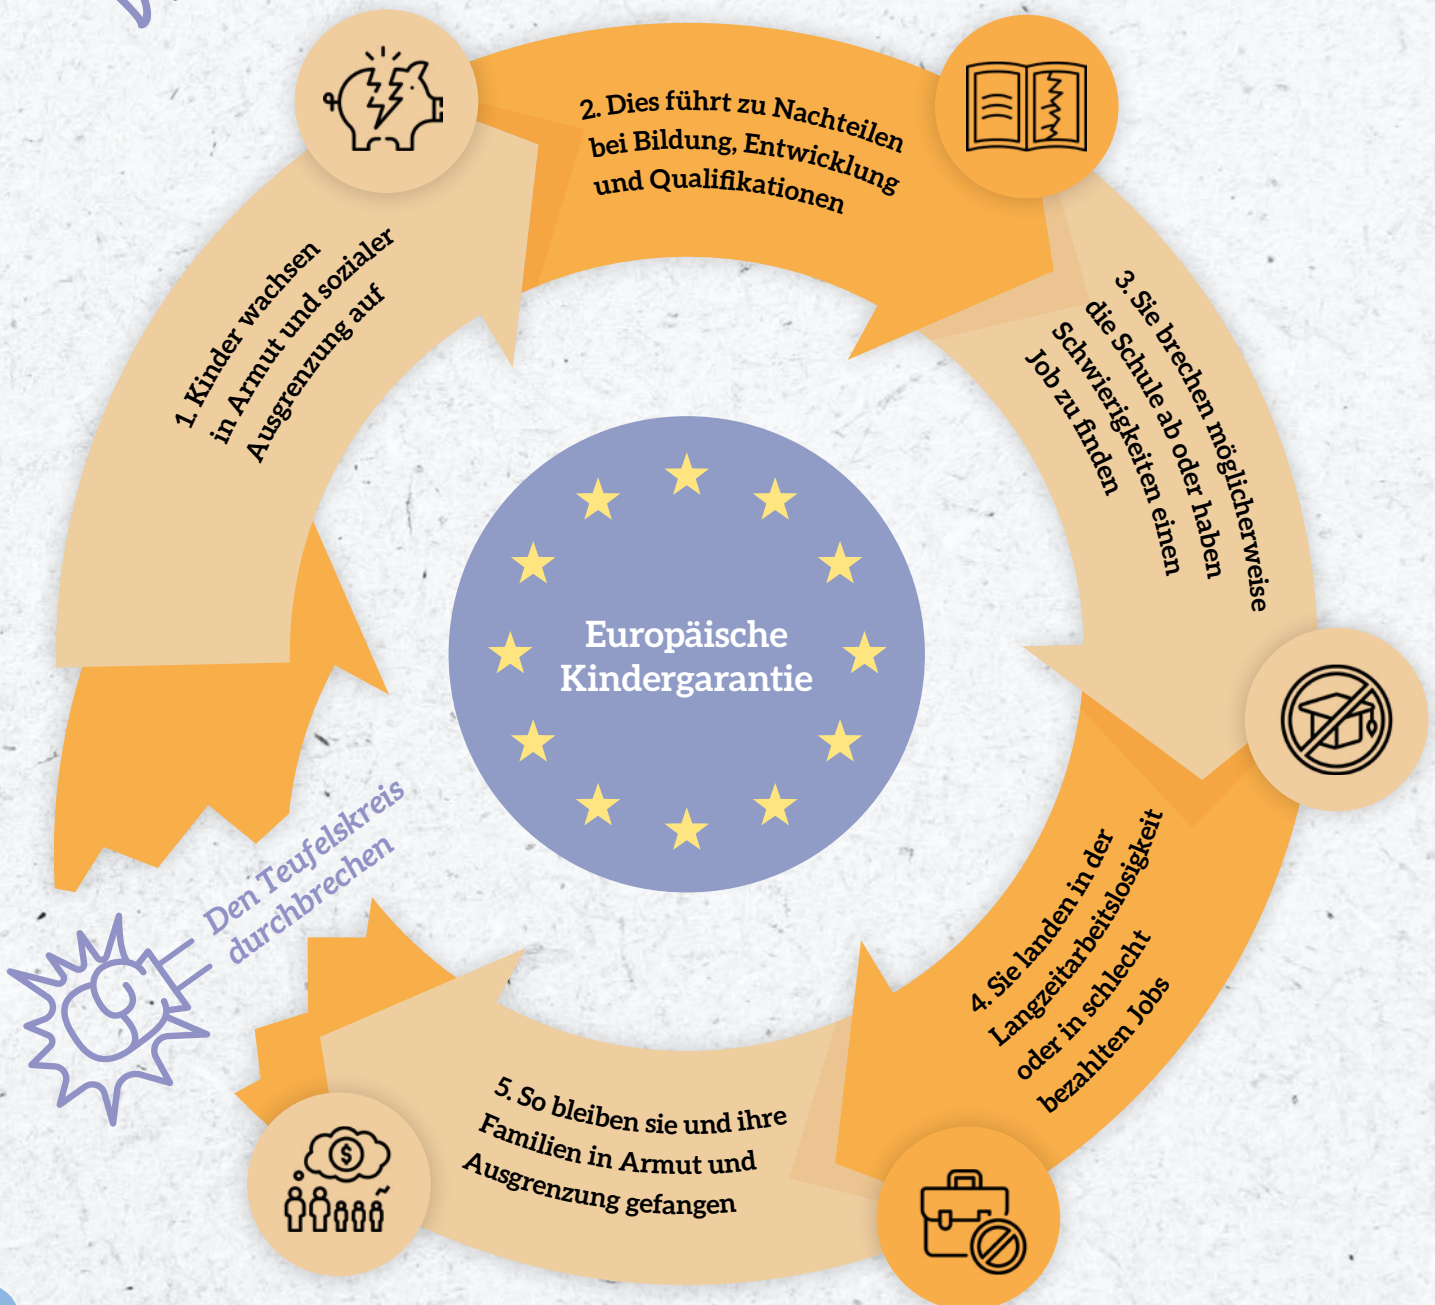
1. Kinder wachsen in Armut und sozialer Ausgrenzung auf

2. Dies führt zu Nachteilen bei Bildung, Entwicklung und Qualifikationen

3. Sie brechen möglicherweise die Schule ab oder haben Schwierigkeiten einen Job zu finden

4. Sie landen in der Langzeitarbeitslosigkeit oder in schlecht bezahlten Jobs

5. So bleiben sie und ihre Familien in Armut und Ausgrenzung gefangen

Europäische Kindergarantie

Den Teufelskreis durchbrechen